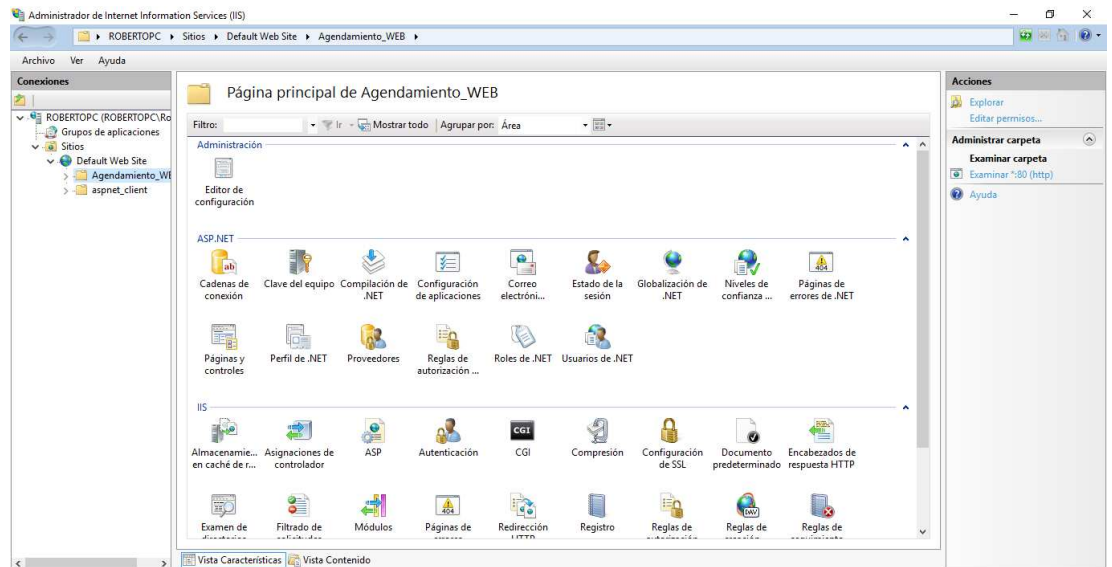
Administrador de Internet Information Services (IIS)

ROBERTOPC ▸ Sitios ▸ Default Web Site ▸ Agendamiento_WEB ▸

Archivo Ver Ayuda

Conexiones

ROBERTOPC (ROBERTOPC\Ro
Grupos de aplicaciones
Sitios
Default Web Site
Agendamiento_WE
aspnet_client

Página principal de Agendamiento_WEB

Filtro: Ir Mostrar todo Agrupar por: Área

Administración

Editor de configuración

ASP.NET

Cadenas de conexión
Clave del equipo
Compilación de .NET
Configuración de aplicaciones
Correo electróni...
Estado de la sesión
Globalización de .NET
Niveles de confianza ...
Páginas de errores de .NET
Páginas y controles
Perfil de .NET
Proveedores
Reglas de autorización ...
Roles de .NET
Usuarios de .NET

IIS

Almacenamie... en caché de r...
Asignaciones de controlador
ASP
Autenticación
CGI
CGI
Compresión
Configuración de SSL
Documento predeterminado
Encabezados de respuesta HTTP
Examen de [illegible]
Filtrado de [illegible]
Módulos
Páginas de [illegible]
Redirección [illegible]
Registro
Reglas de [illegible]
Reglas de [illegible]
Reglas de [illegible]

Vista Características Vista Contenido

Acciones

Explorar
Editar permisos...
Administrar carpeta
Examinar carpeta
Examinar *:80 (http)
Ayuda